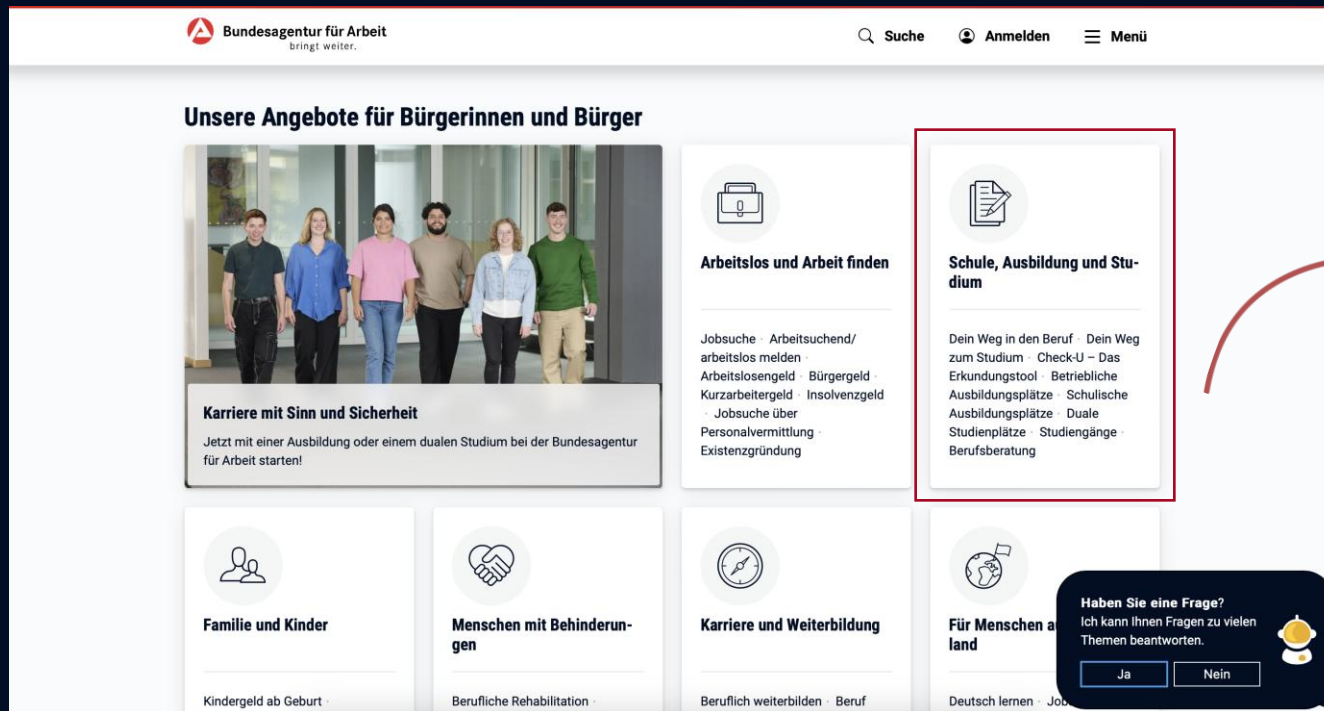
Bundesagentur für Arbeit
bringt weiter.

Suche Anmelden Menü

Unsere Angebote für Bürgerinnen und Bürger

Karriere mit Sinn und Sicherheit

Jetzt mit einer Ausbildung oder einem dualen Studium bei der Bundesagentur für Arbeit starten!

Arbeitslos und Arbeit finden

Jobsuche · Arbeitsuchend/ arbeitslos melden · Arbeitslosengeld · Bürgergeld · Kurzarbeitergeld · Insolvenzgeld · Jobsuche über Personalvermittlung · Existenzgründung

Schule, Ausbildung und Studium

Dein Weg in den Beruf · Dein Weg zum Studium · Check-U – Das Erkundungstool · Betriebliche Ausbildungsplätze · Schulische Ausbildungsplätze · Duale Studienplätze · Studiengänge · Berufsberatung

Familie und Kinder

Kindergeld ab Geburt ·

Menschen mit Behinderungen

Berufliche Rehabilitation ·

Karriere und Weiterbildung

Beruflich weiterbilden · Beruf

Für Menschen a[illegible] land

Deutsch lernen · Job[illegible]

Haben Sie eine Frage?
Ich kann Ihnen Fragen zu vielen Themen beantworten.

Ja Nein